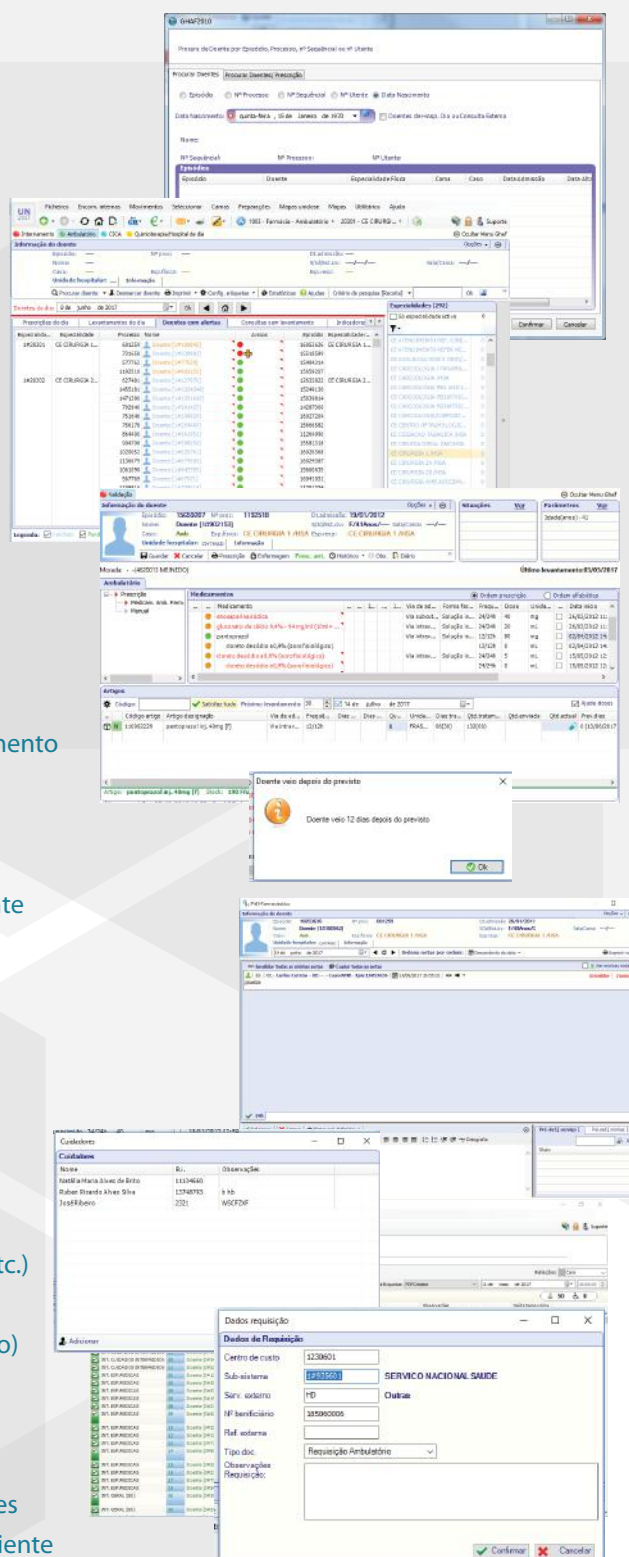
GHAF2910

Procura de Doentes por Episódio, Processo, Nº Sequêncial ou Nº Utente

Procurar Doentes | Procurar Doentes/ Prescrição

Episódio Nº Processo Nº Sequêncial Nº Utente Data Nascimento

Data Nascimento quarta-feira , 15 de Janeiro de 1970 Doentes de Hosp. Dia ou Consulta Externa

Nome:

Nº Sequêncial: Nº Processo: Nº Utente

Episódios
Episódio Doente Especialidade/Pedido Cama Caso Data Admissão Data Alta

Ficheiro Encom. internas Movimentos Seleccionar Carros Preparações Mapas usados Mapas Utilitários Ajuda

Suporte

Internamento Ambulatório CICA Quimioterapia/Hospital de dia

Ocultar Menu Ghaf

Informação do doente

Opções

Episódio: Nº proc.: Dt admissão:
Nome: Nº Dt nasc.: Idade/Cama:
Caso: Especialidade: Espr.Inicio:

Unidade hospitalar: Informação

Procurar doente Desmarcar doente Imprimir Config. etiquetas Estatísticas Ajudas Critério de pesquisa (Recolha)

Doentes do dia 9 de junho de 2017

Prescrições do dia | Levantamentos do dia | Doentes com alertas | Consultas sem levantamento | Indicadores

Especialidades (292)

Só especialidade activa

CE CIRURGIA 1 ... CE CIRURGIA 2...

Confirmar Cancelar

Validação

Ocultar Menu Ghaf

Informação do doente

Episódio: 15028007 Nº proc.: 1152518 Dt admissão: 19/01/2012
Nome: Doente [1152518]
Caso: Amb Especialidade: CE CIRURGIA 1 /MSA Espec.: CE CIRURGIA 1 /MSA

Unidade hospitalar: | Informação

Guardar Cancelar Prescrição Enfermagem Proc. ant. Histórico Obs. Diário

Alocações Ver
Parâmetros Ver
Idade(anos) - 42

Morada - - (4820010 MEINEDO)

Último levantamento:03/05/2017

Ambulatório

Prescrição
Medicam. Amb. Farm
Manual

Medicamentos

Ordem prescrição Ordem alfabética

Medicamento | Via de ad... | Forma far... | Frequ... | Dose | Unida... | Data início
enoxaparina sódica | Via subcut... | Solução in... | 24/24h | 40 | mg | 24/01/2012
glucose da cloreto 0,9%+ 5 mg/mL(20ml + ...) | Via intrav... | Solução in... | 24/24h | 20 | mL | 24/01/2012
pantoprazol | Via intrav... | Pó para s... | 12/12h | 40 | mg | 02/04/2012
cloreto de sódio a0,9% (sem fosfatos) | | | 12/12h | 0 | mL | 02/04/2012
cloreto de sódio a0,9% (sem fosfatos) | Via intrav... | Solução in... | 24/24h | 5 | mL | 15/05/2012
cloreto de sódio a0,9% (sem fosfatos) | | | 24/24h | 5 | mL | 15/05/2012

Artigos

Código Satisfaz tudo Próximo levantamento 28 14 de julho de 2017

Ajuste doses

Código artigo | Artigo designação | Via de ad... | Frequê... | Dias | Qtd... | Unida... | Qtd tratam... | Qtd enviada | Qtd actual | Prev.dias
110902224 | pantoprazol Inj. 40mg (F) | Via intrav... | 12/12h | | 8 | FRAS... | 80(30) | 130(30) | | 0 | 15/06/2017

Artigo: pantoprazol inj. 40mg (F) Stock: 190 FR

mento

Doente veio depois do previsto

Doente veio 12 dias depois do previsto

Ok

te

FHD Farmacêutico

Informação do doente

Validar todas as ordens activas Cuidar todas as ordens

Cuidadores

Cuidadores
Nome | B.I. | Observações
Natália Maria Alvez de Brito | 11134660 |
Ruben Ricardo Alves Silva | 13746785 | h hb
José Ribeiro | 2321 | WSCFZXF

Adicionar

tc.)

o)

Suporte

Dados requisição

Dados da Requisição

Centro de custo 1230601
Sub-sistema 1#935601 SERVICO NACIONAL SAUDE
Serv. externo HD Outras
Nº beneficiário 185060005
Ref. externa
Tipo doc. Requisição Ambulatório
Observações Requisição:

Confirmar Cancelar

es
iente